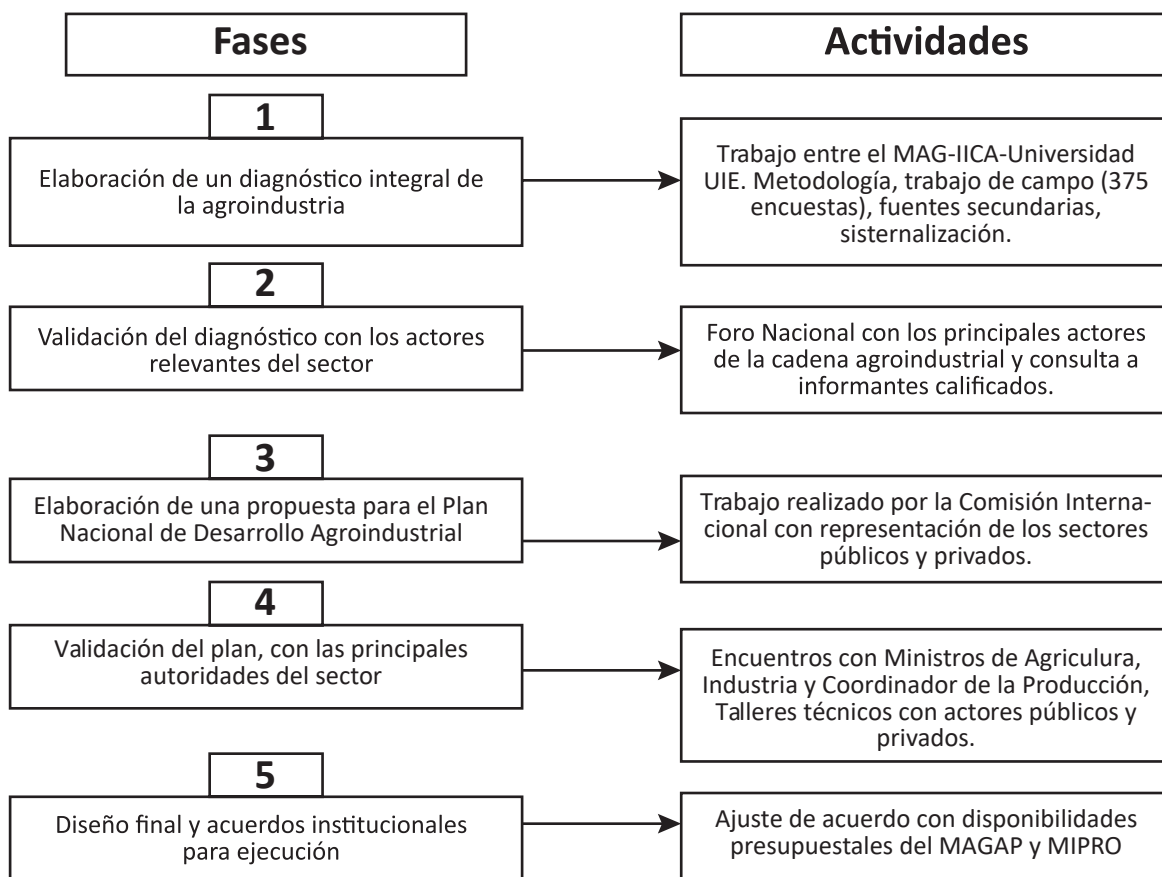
Fases

Actividades

1

Elaboración de un diagnóstico integral de la agroindustria

Trabajo entre el MAG-IICA-Universidad UIE. Metodología, trabajo de campo (375 encuestas), fuentes secundarias, sisternalización.

2

Validación del diagnóstico con los actores relevantes del sector

Foro Nacional con los principales actores de la cadena agroindustrial y consulta a informantes calificados.

3

Elaboración de una propuesta para el Plan Nacional de Desarrollo Agroindustrial

Trabajo realizado por la Comisión Internacional con representación de los sectores públicos y privados.

4

Validación del plan, con las principales autoridades del sector

Encuentros con Ministros de Agricultura, Industria y Coordinador de la Producción, Talleres técnicos con actores públicos y privados.

5

Diseño final y acuerdos institucionales para ejecución

Ajuste de acuerdo con disponibilidades presupuestales del MAGAP y MIPRO